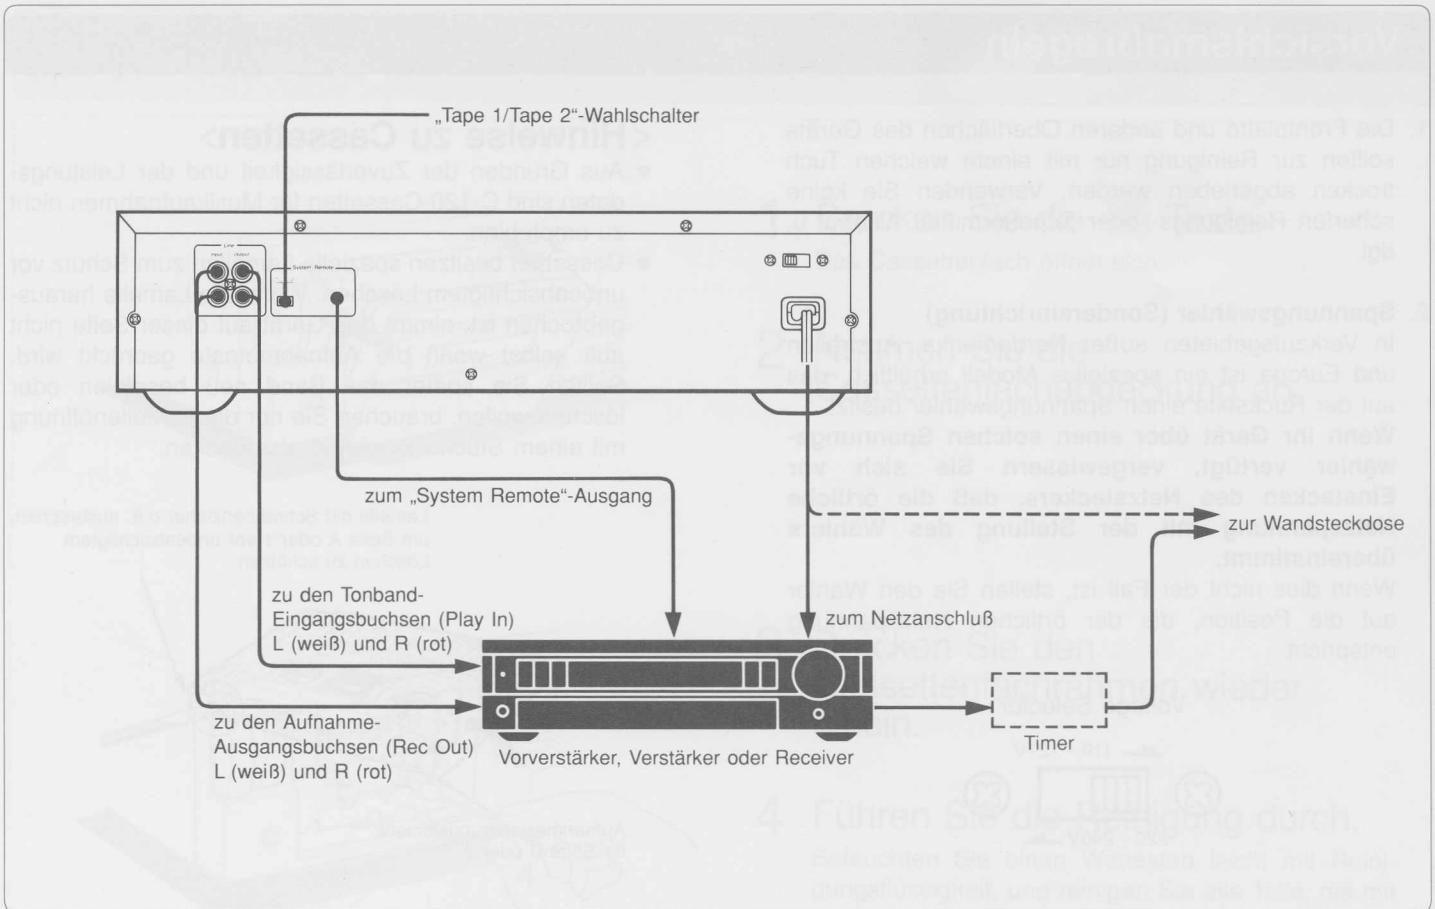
„Tape 1/Tape 2“-Wahlschalter

Line
Input Output

System Remote

zum „System Remote“-Ausgang

zur Wandsteckdose

zu den Tonband-Eingangsbuchsen (Play In) L (weiß) und R (rot)

zum Netzanschluß

zu den Aufnahme-Ausgangsbuchsen (Rec Out) L (weiß) und R (rot)

Vorverstärker, Verstärker oder Receiver

Timer